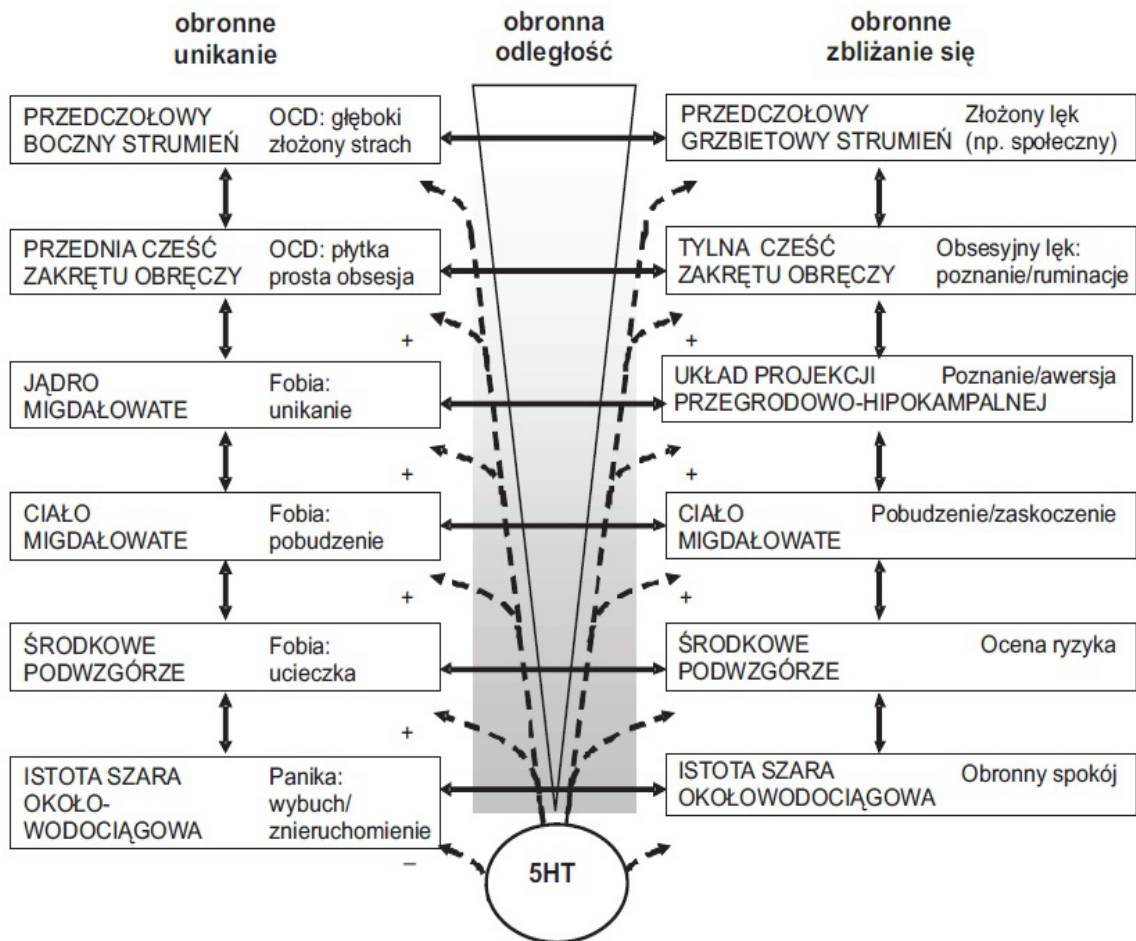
obronne unikanie

obronna odległość

obronne zbliżanie się

PRZEDCZOŁOWY BOCZNY STRUMIEŃ
OCD: głęboki złożony strach

PRZEDCZOŁOWY GRZBIETOWY STRUMIEŃ
Złożony lęk (np. społeczny)

PRZEDNIA CZEŚĆ ZAKRĘTU OBRĘCZY
OCD: płytka prosta obsesja

TYLNA CZEŚĆ ZAKRĘTU OBRĘCZY
Obsesyjny lęk: poznanie/ruminacje

+

+

JĄDRO MIGDAŁOWATE
Fobia: unikanie

UKŁAD PROJEKCJI PRZEGRODOWO-HIPOKAMPALNEJ
Poznanie/awersja

+

+

CIAŁO MIGDAŁOWATE
Fobia: pobudzenie

CIAŁO MIGDAŁOWATE
Pobudzenie/zaskoczenie

+

+

ŚRODKOWE PODWZGÓRZE
Fobia: ucieczka

ŚRODKOWE PODWZGÓRZE
Ocena ryzyka

+

ISTOTA SZARA OKOŁO-WODOCIĄGOWA
Panika: wybuch/ znieruchomienie

ISTOTA SZARA OKOŁOWODOCIĄGOWA
Obronny spokój

−

5HT